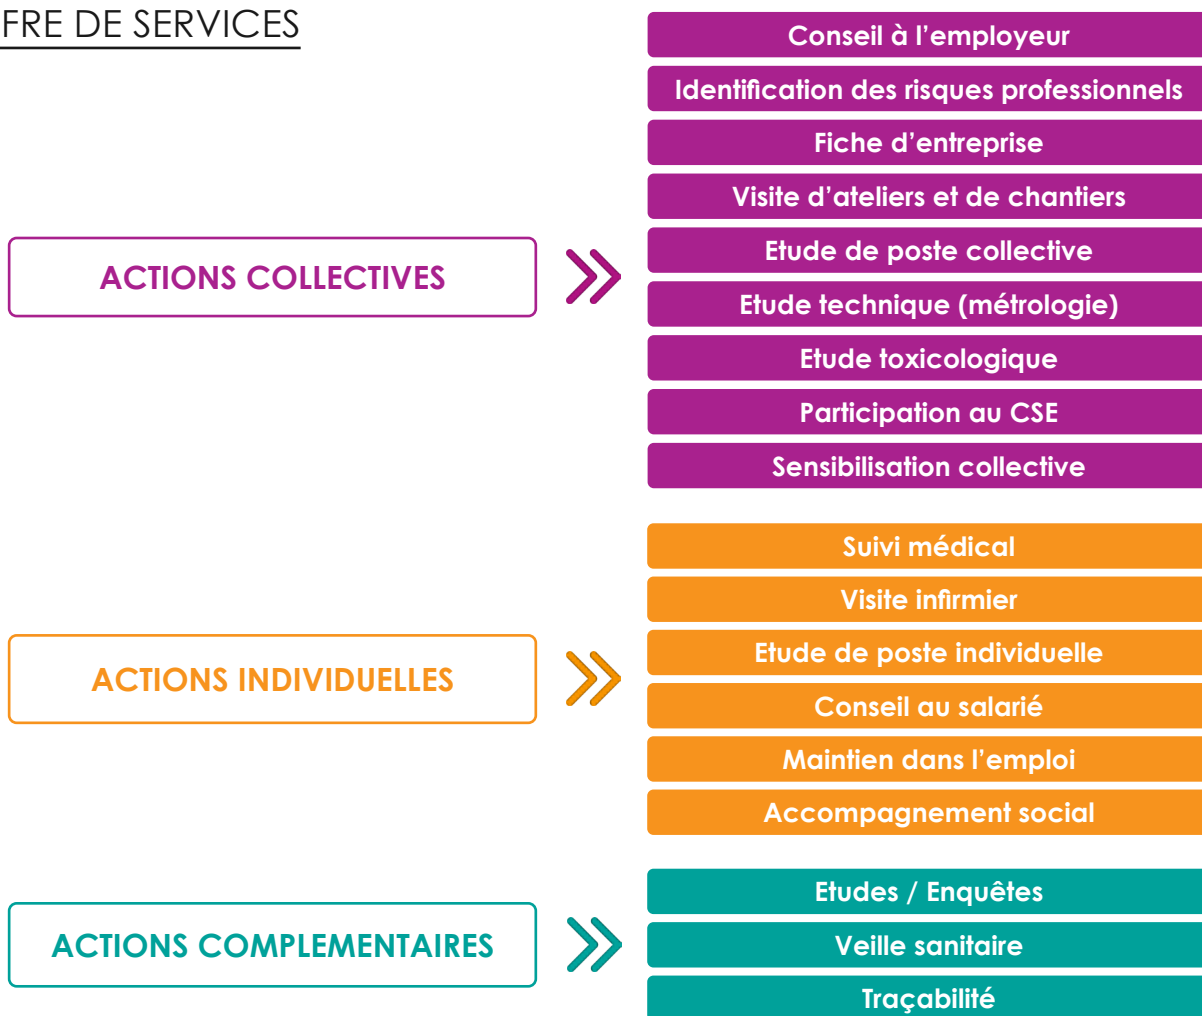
FRE DE SERVICES

ACTIONS COLLECTIVES

Conseil à l'employeur
Identification des risques professionnels
Fiche d'entreprise
Visite d'ateliers et de chantiers
Etude de poste collective
Etude technique (métrologie)
Etude toxicologique
Participation au CSE
Sensibilisation collective

ACTIONS INDIVIDUELLES

Suivi médical
Visite infirmier
Etude de poste individuelle
Conseil au salarié
Maintien dans l'emploi
Accompagnement social

ACTIONS COMPLEMENTAIRES

Etudes / Enquêtes
Veille sanitaire
Traçabilité